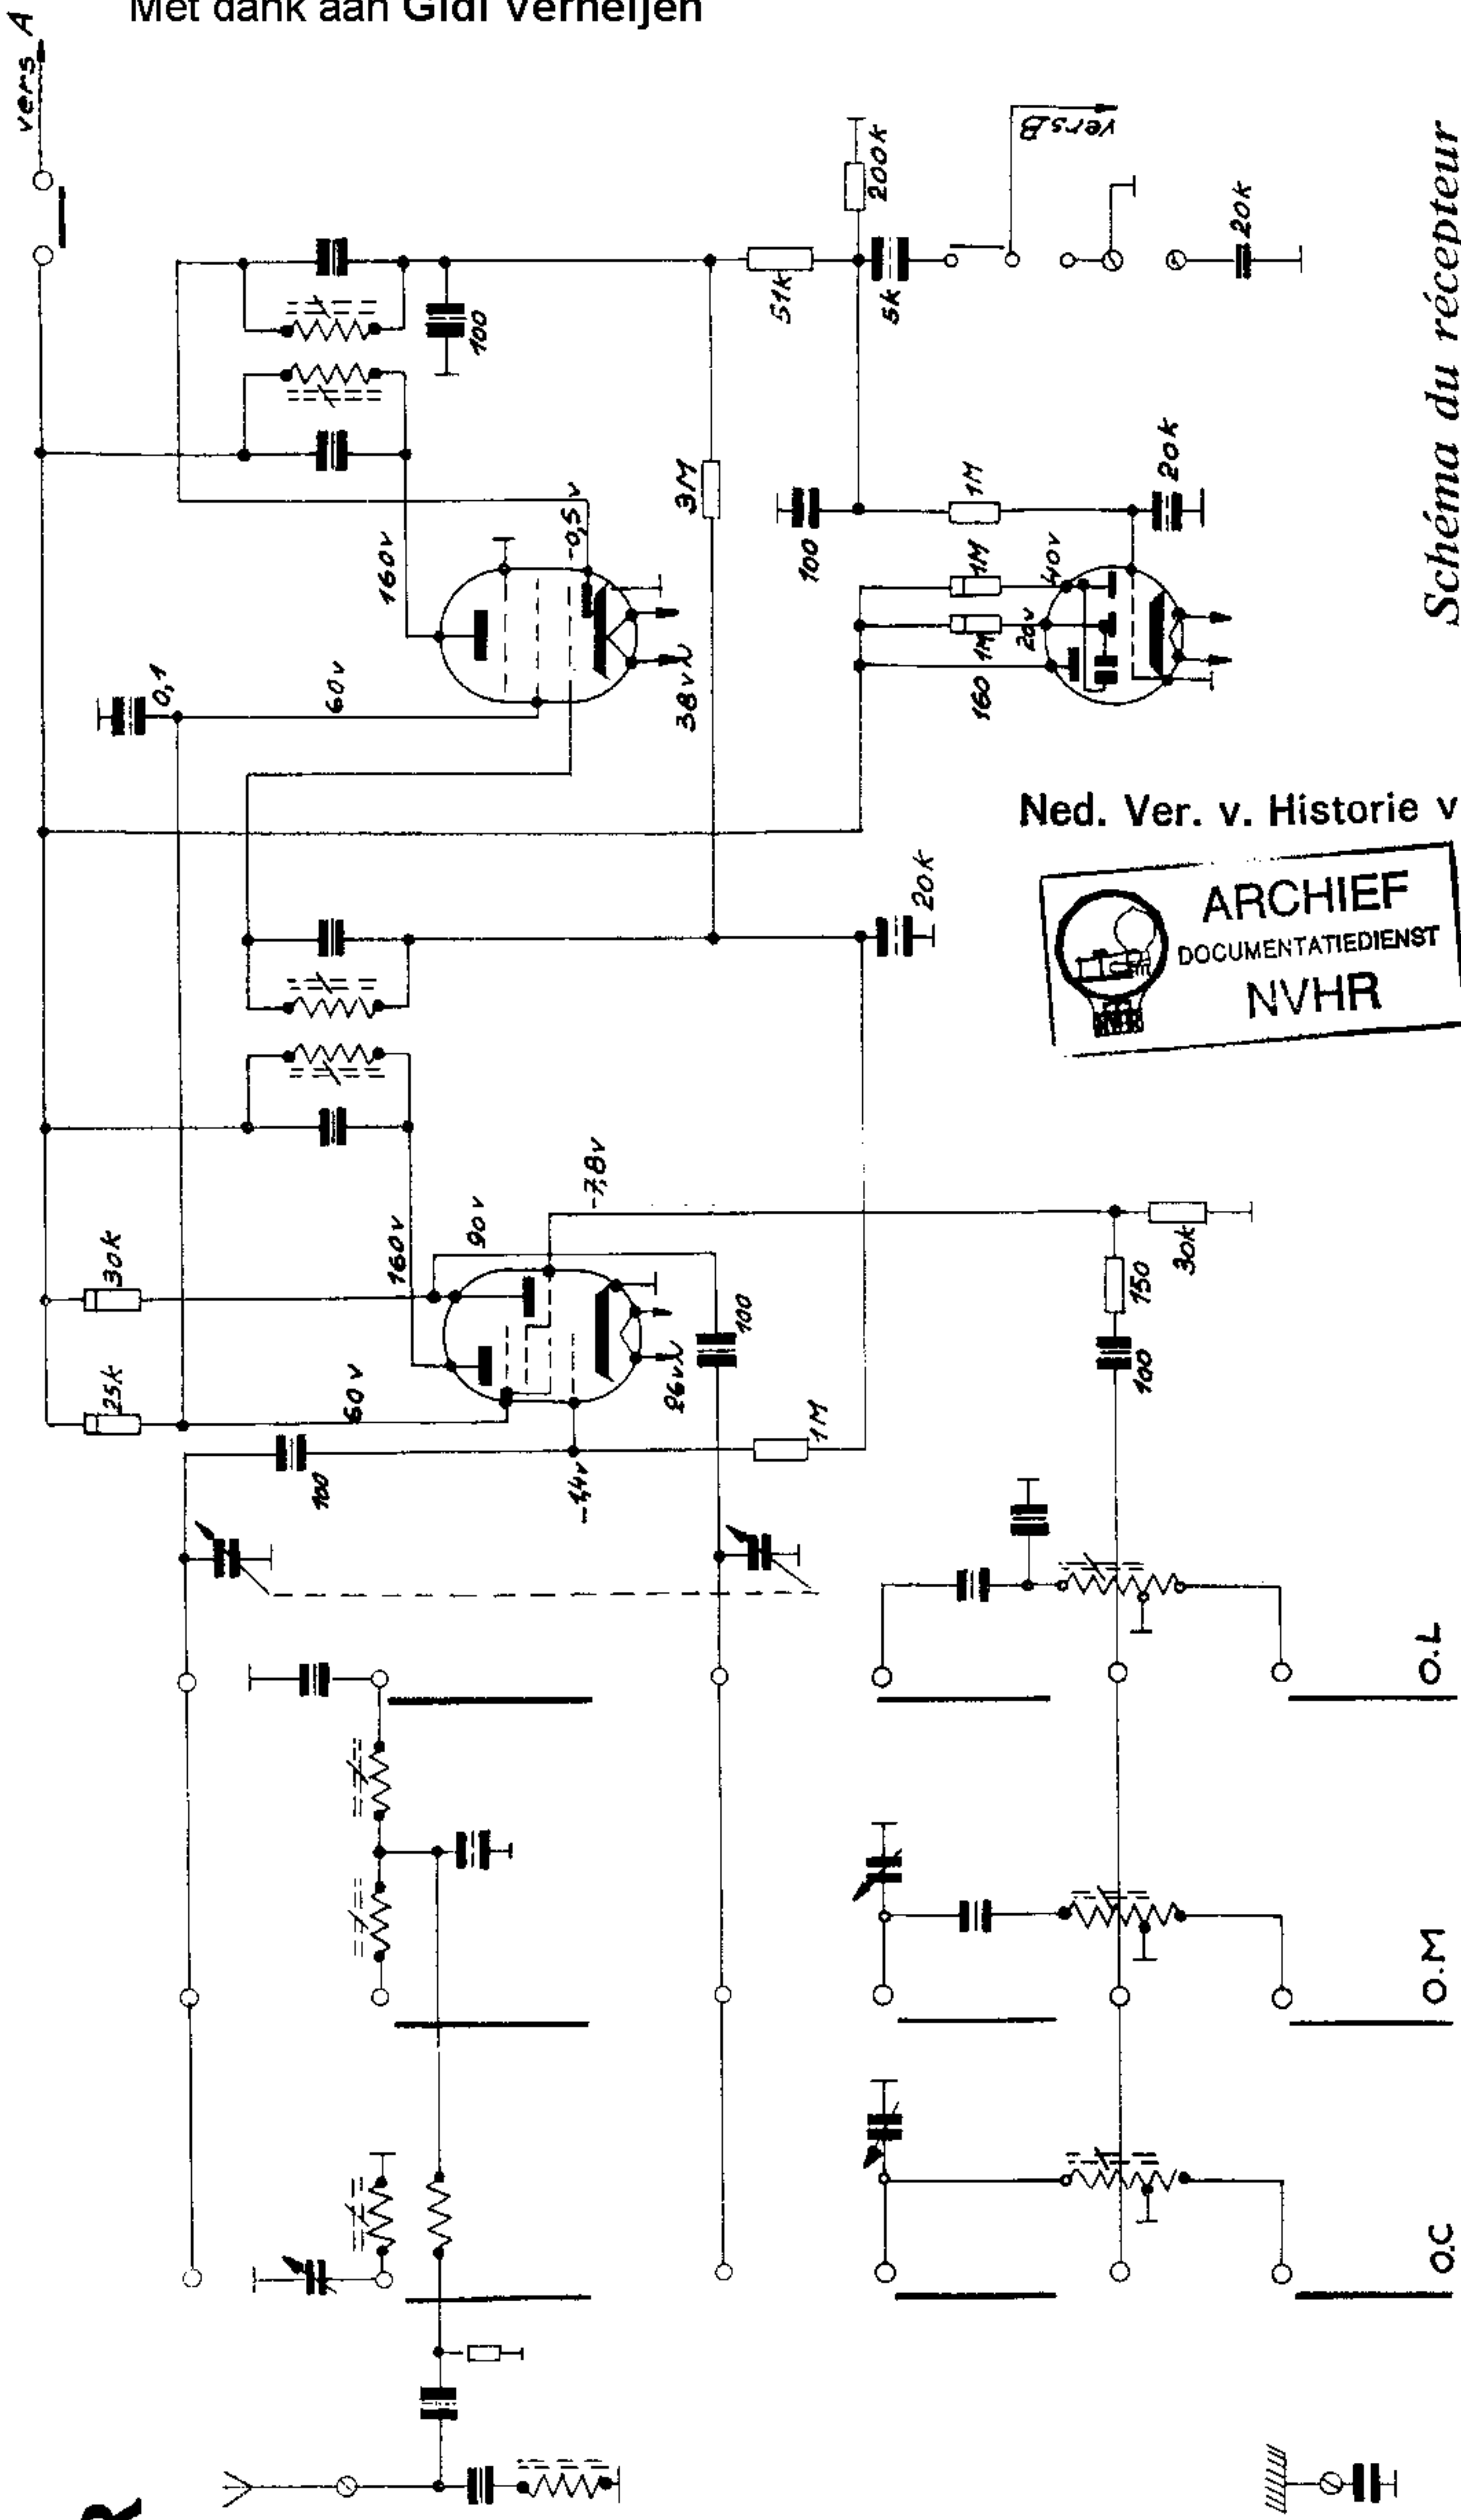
Met dank aan Gidi Verheijen

vers A

vers B

200k

20k

51k

5k

100

3M

1M

20k

100

1M

40v

20v

1M

160

160v

-0,5v

60v

38v

0,1

Ned. Ver. v. Historie v

ARCHIEF
DOCUMENTATIEDIENST
NVHR

20k

-7,8v

90v

160v

30k

30k

150

100

25k

60v

26v

100

1M

100

-44v

O.L

O.M

O.C

Schéma du récepteur